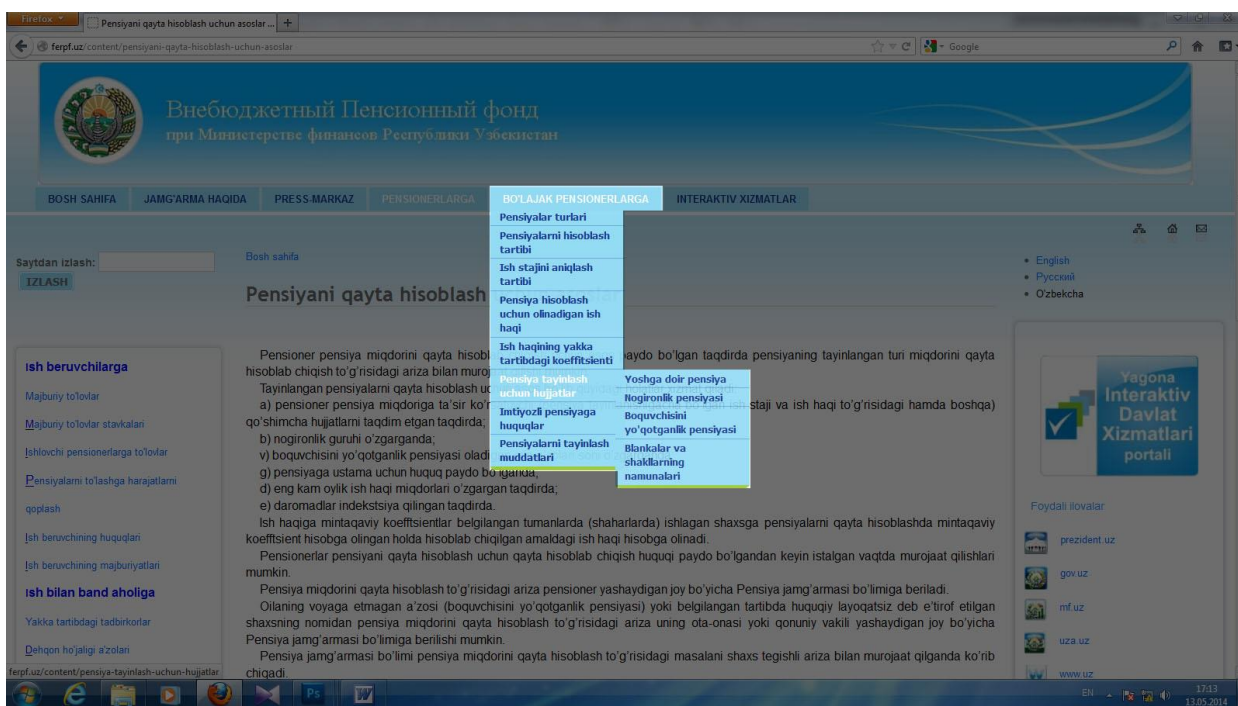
Firefox | Pensiyani qayta hisoblash uchun asoslar ... | +

ferpf.uz/content/pensiyani-qayta-hisoblash-uchun-asoslar

Google

Внебюджетный Пенсионный фонд
при Министерстве финансов Республики Узбекистан

BOSH SAHIFA | JAMG'ARMA HAQIDA | PRESS-MARKAZ | PENSIONERLARGA | BO'LAJAK PENSIONERLARGA | INTERAKTIV XIZMATLAR

Pensiyalar turlari
Pensiyalarni hisoblash tartibi
Ish stajini aniqlash tartibi
Pensiya hisoblash uchun olinadigan ish haqi
Ish haqining yakka tartibdagi koeffitsienti
Pensiya tayinlash uchun hujjatlar
Imtiyozli pensiyaga huquqlar
Pensiyalarni tayinlash muddatlari

Yoshga doir pensiya
Nogironlik pensiyasi
Boquvchisini yo'qotganlik pensiyasi
Blankalar va shakllarning namunalari

Saytdan izlash:
IZLASH

Bosh sahifa

Pensiyani qayta hisoblash

• English
• Русский
• O'zbekcha

Ish beruvchilarga
Majburiy to'lovlar
Majburiy to'lovlar stavkalari
Ishlovchi pensionerlarga to'lovlar
Pensiyalarni to'lashga harajatlarni qoplash
Ish beruvchining huquqlari
Ish beruvchining majburiyatlari
Ish bilan band aholiga
Yakka tartibdagi tadbirkorlar
Dehqon ho'jaligi a'zolari

Pensioner pensiya miqdorini qayta hisobl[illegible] paydo bo'lgan taqdirda pensiyaning tayinlangan turi miqdorini qayta hisoblab chiqish to'g'risidagi ariza bilan murojaat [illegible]
Tayinlangan pensiyalarni qayta hisoblash u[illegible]
a) pensioner pensiya miqdoriga ta'sir ko'r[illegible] staji va ish haqi to'g'risidagi hamda boshqa) qo'shimcha hujjatlarni taqdim etgan taqdirda;
b) nogironlik guruhi o'zgarganda;
v) boquvchisini yo'qotganlik pensiyasi oladi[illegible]
g) pensiyaga ustama uchun huquq paydo bo'lganda;
d) eng kam oylik ish haqi miqdorlari o'zgargan taqdirda;
e) daromadlar indekstsiya qilingan taqdirda.
Ish haqiga mintaqaviy koeffitsientlar belgilangan tumanlarda (shaharlarda) ishlagan shaxsga pensiyalarni qayta hisoblashda mintaqaviy koeffitsient hisobga olingan holda hisoblab chiqilgan amaldagi ish haqi hisobga olinadi.
Pensionerlar pensiyani qayta hisoblash uchun qayta hisoblab chiqish huquqi paydo bo'lgandan keyin istalgan vaqtda murojaat qilishlari mumkin.
Pensiya miqdorini qayta hisoblash to'g'risidagi ariza pensioner yashaydigan joy bo'yicha Pensiya jamg'armasi bo'limiga beriladi.
Oilaning voyaga etmagan a'zosi (boquvchisini yo'qotganlik pensiyasi) yoki belgilangan tartibda huquqiy layoqatsiz deb e'tirof etilgan shaxsning nomidan pensiya miqdorini qayta hisoblash to'g'risidagi ariza uning ota-onasi yoki qonuniy vakili yashaydigan joy bo'yicha Pensiya jamg'armasi bo'limiga berilishi mumkin.
Pensiya jamg'armasi bo'limi pensiya miqdorini qayta hisoblash to'g'risidagi masalani shaxs tegishli ariza bilan murojaat qilganda ko'rib chiqadi.

Yagona Interaktiv Davlat Xizmatlari portali

Foydali ilovalar
prezident.uz
gov.uz
mf.uz
uza.uz
www.uz

ferpf.uz/content/pensiya-tayinlash-uchun-hujjatlar

EN 17:13 13.05.2014